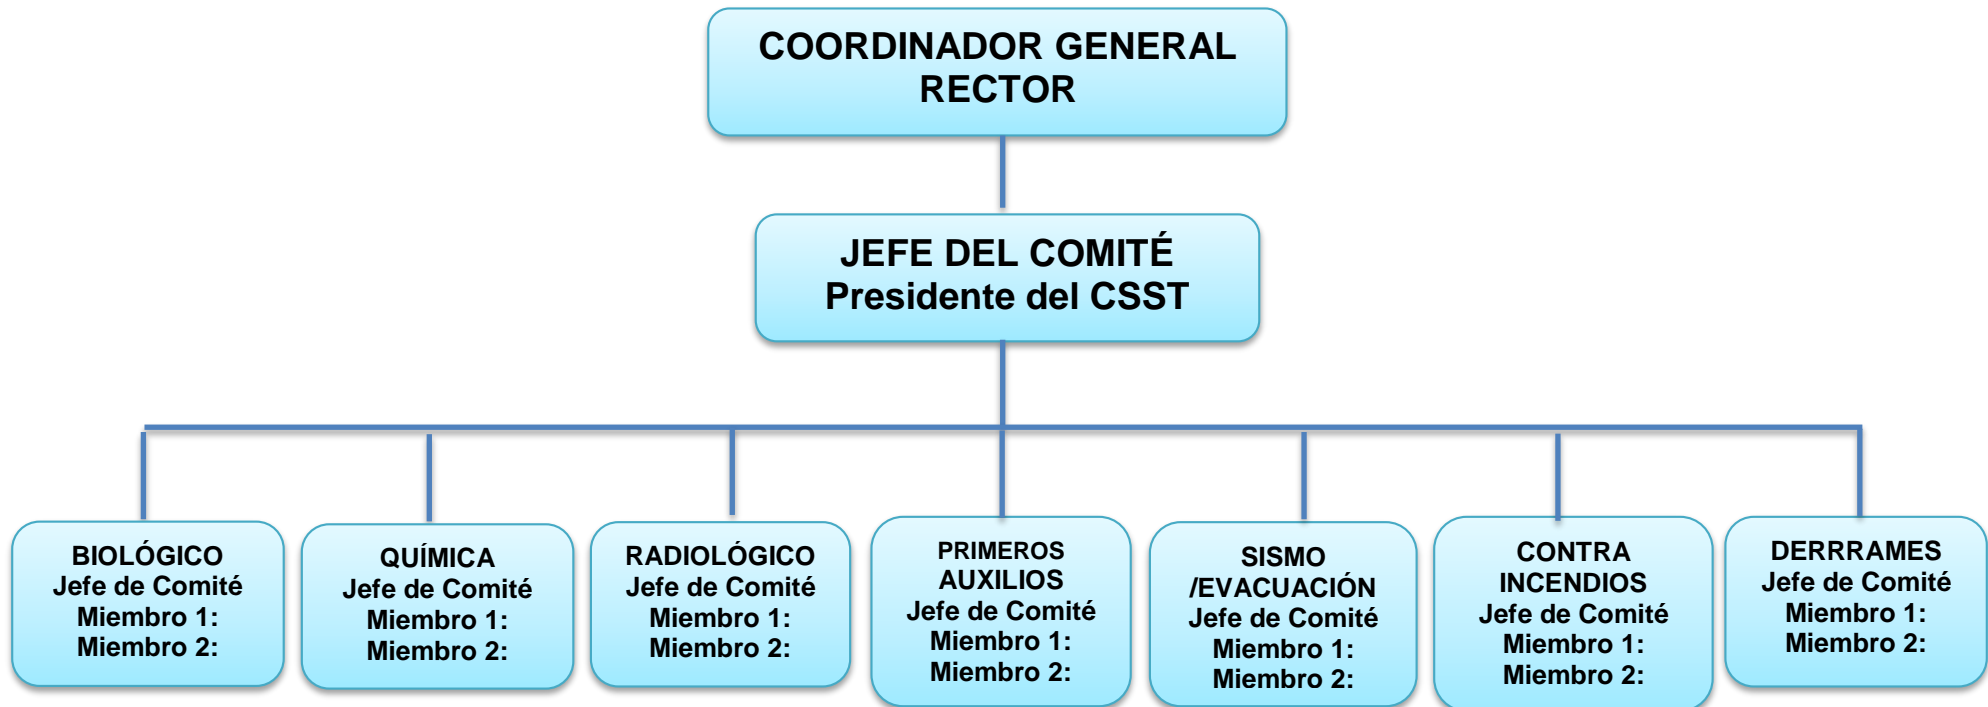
COORDINADOR GENERAL
RECTOR

JEFE DEL COMITÉ
Presidente del CSST

BIOLÓGICO
Jefe de Comité
Miembro 1:
Miembro 2:

QUÍMICA
Jefe de Comité
Miembro 1:
Miembro 2:

RADIOLÓGICO
Jefe de Comité
Miembro 1:
Miembro 2:

PRIMEROS AUXILIOS
Jefe de Comité
Miembro 1:
Miembro 2:

SISMO /EVACUACIÓN
Jefe de Comité
Miembro 1:
Miembro 2:

CONTRA INCENDIOS
Jefe de Comité
Miembro 1:
Miembro 2:

DERRRAMES
Jefe de Comité
Miembro 1:
Miembro 2: